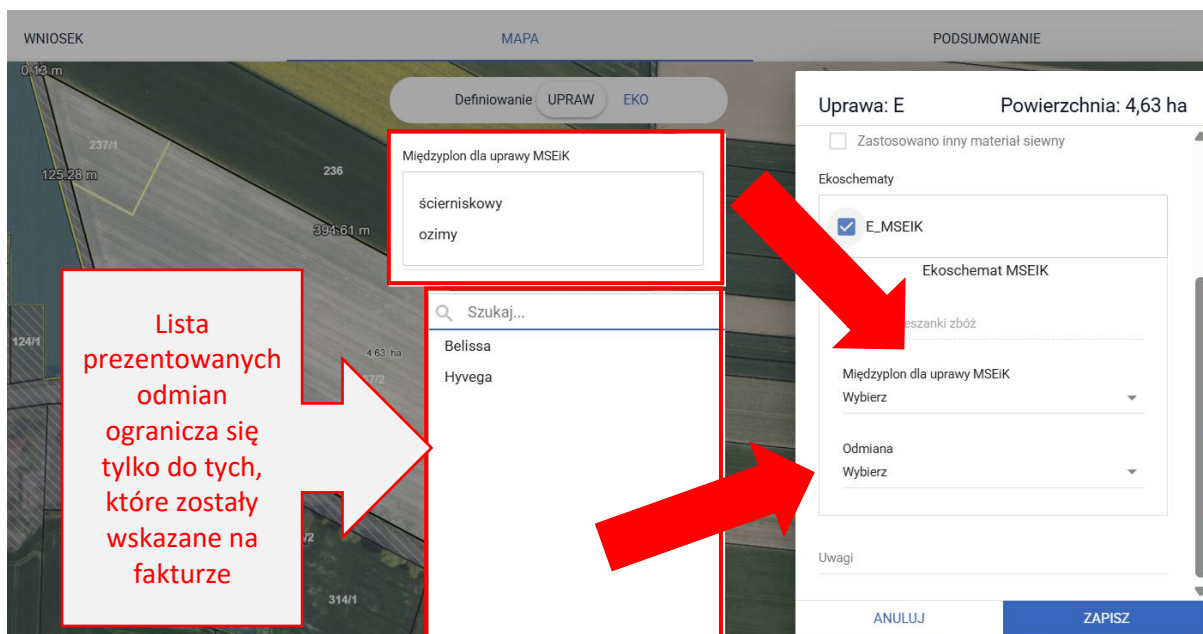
WNIOSEK MAPA PODSUMOWANIE

0.13 m

237/1

125.28 m

236

394.61 m

124/1

4.63 ha

237/2

/2

314/1

Definiowanie UPRAW EKO

Międzyplon dla uprawy MSEiK

ścierniskowy

ozimy

Szukaj...

Belissa

Hyvega

Lista prezentowanych odmian ogranicza się tylko do tych, które zostały wskazane na fakturze

Uprawa: E Powierzchnia: 4,63 ha

Zastosowano inny materiał siewny

Ekoschematy

E_MSEIK

Ekoschemat MSEIK

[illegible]eszanki zbóż

Międzyplon dla uprawy MSEiK

Wybierz

Odmiana

Wybierz

Uwagi

ANULUJ ZAPISZ